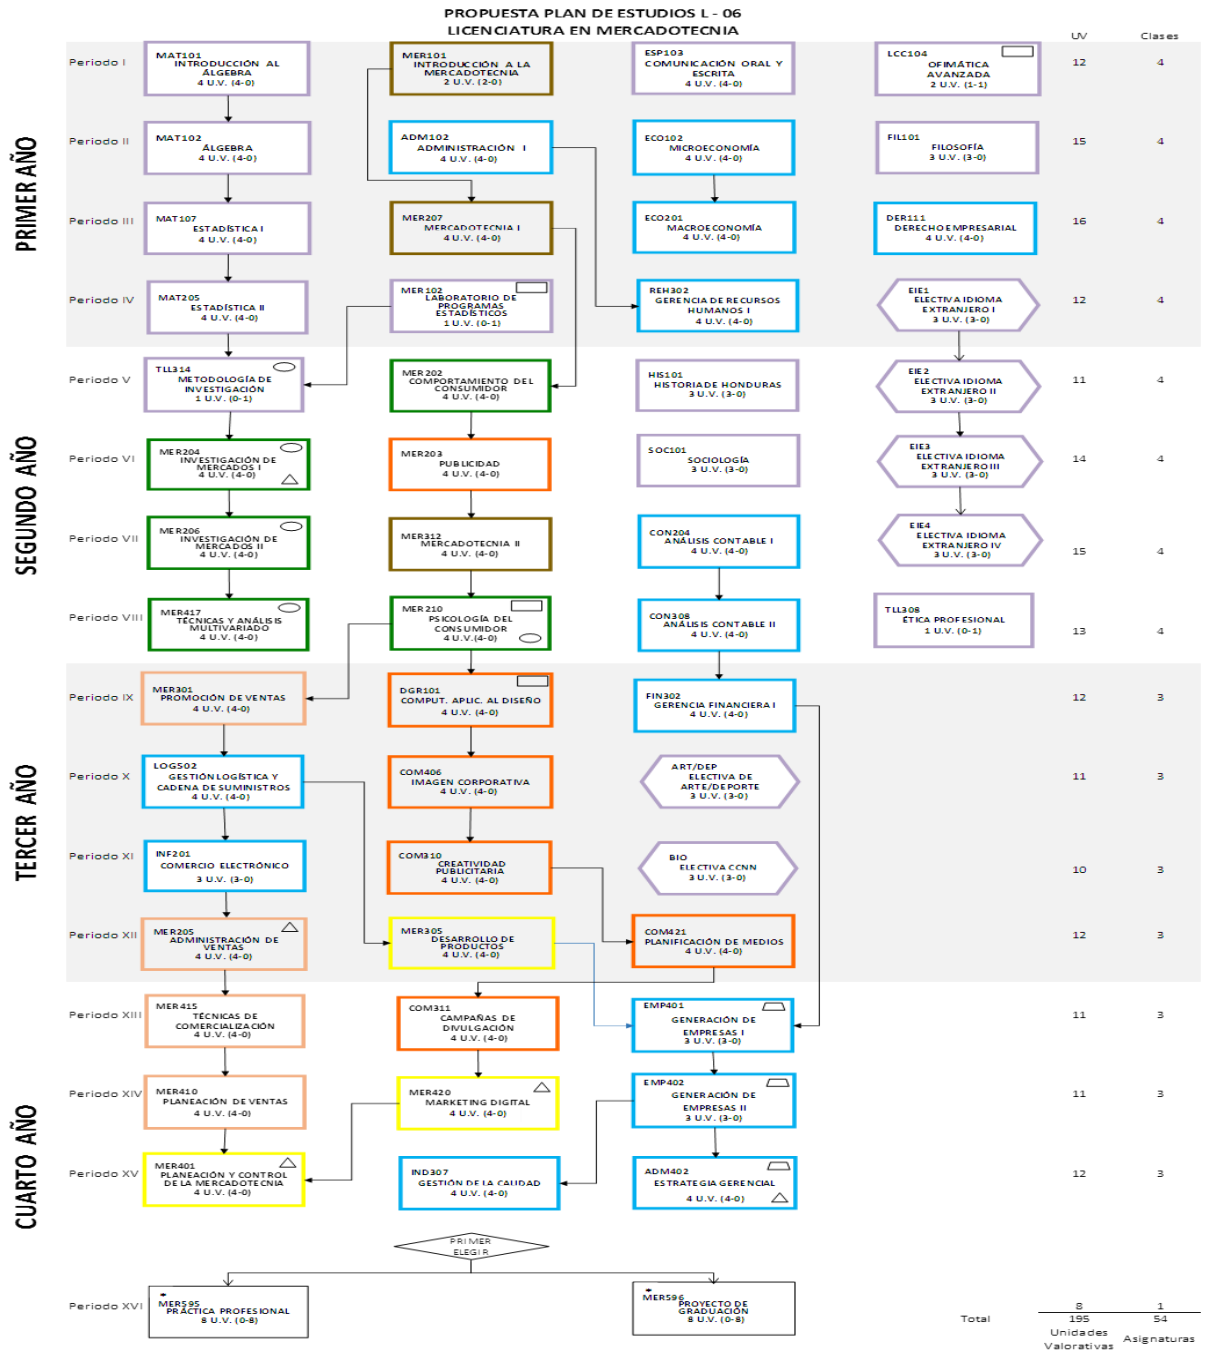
PROPUESTA PLAN DE ESTUDIOS L - 06
LICENCIATURA EN MERCADOTECNIA

UV Clases

PRIMER AÑO

Periodo I
MAT101 INTRODUCCIÓN AL ÁLGEBRA 4 U.V. (4-0)
MER101 INTRODUCCIÓN A LA MERCADOTECNIA 2 U.V. (2-0)
ESP103 COMUNICACIÓN ORAL Y ESCRITA 4 U.V. (4-0)
LCC104 OFIMÁTICA AVANZADA 2 U.V. (1-1)
12 4

Periodo II
MAT102 ÁLGEBRA 4 U.V. (4-0)
ADM102 ADMINISTRACIÓN I 4 U.V. (4-0)
ECO102 MICROECONOMÍA 4 U.V. (4-0)
FIL101 FILOSOFÍA 3 U.V. (3-0)
15 4

Periodo III
MAT107 ESTADÍSTICA I 4 U.V. (4-0)
MER207 MERCADOTECNIA I 4 U.V. (4-0)
ECO201 MACROECONOMÍA 4 U.V. (4-0)
DER111 DERECHO EMPRESARIAL 4 U.V. (4-0)
16 4

Periodo IV
MAT205 ESTADÍSTICA II 4 U.V. (4-0)
MER102 LABORATORIO DE PROGRAMAS ESTADÍSTICOS 1 U.V. (0-1)
REH302 GERENCIA DE RECURSOS HUMANOS I 4 U.V. (4-0)
EIE1 ELECTIVA IDIOMA EXTRANJERO I 3 U.V. (3-0)
12 4

SEGUNDO AÑO

Periodo V
TLL314 METODOLOGÍA DE INVESTIGACIÓN 1 U.V. (0-1)
MER202 COMPORTAMIENTO DEL CONSUMIDOR 4 U.V. (4-0)
HIS101 HISTORIA DE HONDURAS 3 U.V. (3-0)
EIE2 ELECTIVA IDIOMA EXTRANJERO II 3 U.V. (3-0)
11 4

Periodo VI
MER204 INVESTIGACIÓN DE MERCADOS I 4 U.V. (4-0)
MER203 PUBLICIDAD 4 U.V. (4-0)
SOC101 SOCIOLOGÍA 3 U.V. (3-0)
EIE3 ELECTIVA IDIOMA EXTRANJERO III 3 U.V. (3-0)
14 4

Periodo VII
MER206 INVESTIGACIÓN DE MERCADOS II 4 U.V. (4-0)
MER312 MERCADOTECNIA II 4 U.V. (4-0)
CON204 ANÁLISIS CONTABLE I 4 U.V. (4-0)
EIE4 ELECTIVA IDIOMA EXTRANJERO IV 3 U.V. (3-0)
15 4

Periodo VIII
MER417 TÉCNICAS Y ANÁLISIS MULTIVARIADO 4 U.V. (4-0)
MER210 PSICOLOGÍA DEL CONSUMIDOR 4 U.V. (4-0)
CON308 ANÁLISIS CONTABLE II 4 U.V. (4-0)
TLL308 ÉTICA PROFESIONAL 1 U.V. (0-1)
13 4

TERCER AÑO

Periodo IX
MER301 PROMOCIÓN DE VENTAS 4 U.V. (4-0)
DGR101 COMPUT. APLIC. AL DISEÑO 4 U.V. (4-0)
FIN302 GERENCIA FINANCIERA I 4 U.V. (4-0)
12 3

Periodo X
LOG502 GESTIÓN LOGÍSTICA Y CADENA DE SUMINISTROS 4 U.V. (4-0)
COM406 IMAGEN CORPORATIVA 4 U.V. (4-0)
ART/DEP ELECTIVA DE ARTE/DEPORTE 3 U.V. (3-0)
11 3

Periodo XI
INF201 COMERCIO ELECTRÓNICO 3 U.V. (3-0)
COM310 CREATIVIDAD PUBLICITARIA 4 U.V. (4-0)
BIO ELECTIVA CCNN 3 U.V. (3-0)
10 3

Periodo XII
MER205 ADMINISTRACIÓN DE VENTAS 4 U.V. (4-0)
MER305 DESARROLLO DE PRODUCTOS 4 U.V. (4-0)
COM421 PLANIFICACIÓN DE MEDIOS 4 U.V. (4-0)
12 3

CUARTO AÑO

Periodo XIII
MER415 TÉCNICAS DE COMERCIALIZACIÓN 4 U.V. (4-0)
COM311 CAMPAÑAS DE DIVULGACIÓN 4 U.V. (4-0)
EMP401 GENERACIÓN DE EMPRESAS I 3 U.V. (3-0)
11 3

Periodo XIV
MER410 PLANEACIÓN DE VENTAS 4 U.V. (4-0)
MER420 MARKETING DIGITAL 4 U.V. (4-0)
EMP402 GENERACIÓN DE EMPRESAS II 3 U.V. (3-0)
11 3

Periodo XV
MER401 PLANEACIÓN Y CONTROL DE LA MERCADOTECNIA 4 U.V. (4-0)
IND307 GESTIÓN DE LA CALIDAD 4 U.V. (4-0)
ADM402 ESTRATEGIA GERENCIAL 4 U.V. (4-0)
12 3

PRIMER ELEGIR

Periodo XVI
*MER595 PRÁCTICA PROFESIONAL 8 U.V. (0-8)
*MER596 PROYECTO DE GRADUACIÓN 8 U.V. (0-8)
8 1

Total 195 54
Unidades Valorativas Asignaturas